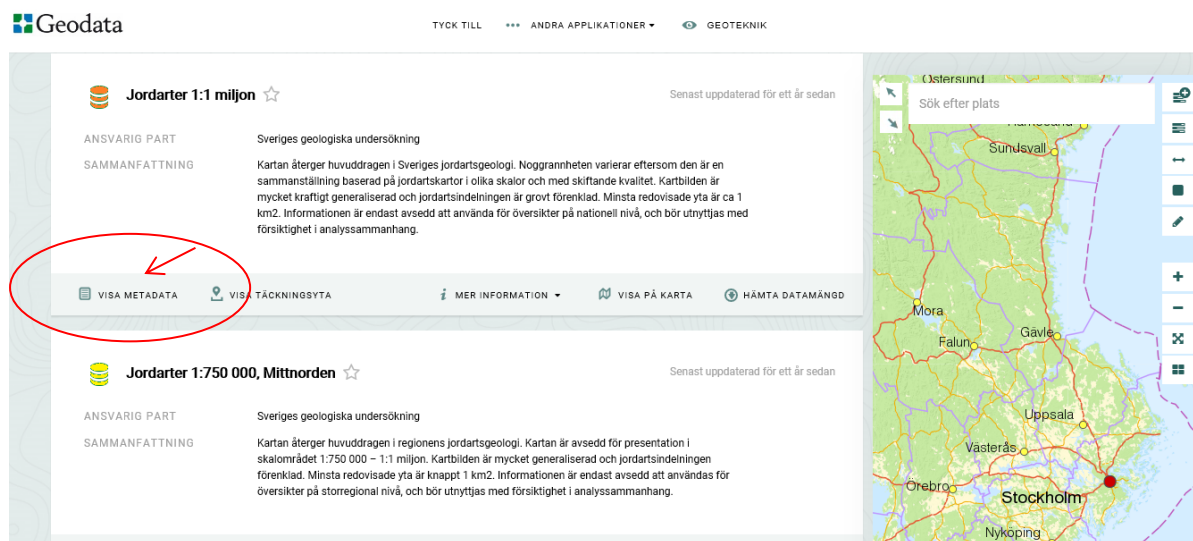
Geodata

TYCK TILL   ANDRA APPLIKATIONER   GEOTEKNIK

Jordarter 1:1 miljon

Senast uppdaterad för ett år sedan

ANSVARIG PART   Sveriges geologiska undersökning

SAMMANFATTNING   Kartan återger huvuddragen i Sveriges jordartsgeologi. Noggrannheten varierar eftersom den är en sammanställning baserad på jordartskartor i olika skalor och med skiftande kvalitet. Kartbilden är mycket kraftigt generaliserad och jordartsindelningen är grovt förenklad. Minsta redovisade yta är ca 1 km2. Informationen är endast avsedd att använda för översikter på nationell nivå, och bör utnyttjas med försiktighet i analyssammanhang.

VISA METADATA   VISA TÄCKNINGSYTA   MER INFORMATION   VISA PÅ KARTA   HÄMTA DATAMÄNGD

Jordarter 1:750 000, Mittnorden

Senast uppdaterad för ett år sedan

ANSVARIG PART   Sveriges geologiska undersökning

SAMMANFATTNING   Kartan återger huvuddragen i regionens jordartsgeologi. Kartan är avsedd för presentation i skalområdet 1:750 000 – 1:1 miljon. Kartbilden är mycket generaliserad och jordartsindelningen förenklad. Minsta redovisade yta är knappt 1 km2. Informationen är endast avsedd att användas för översikter på storregional nivå, och bör utnyttjas med försiktighet i analyssammanhang.

Sök efter plats

Östersund
Härnösand
Sundsvall
Mora
Gävle
Falun
Uppsala
Västerås
Örebro
Stockholm
Nyköping